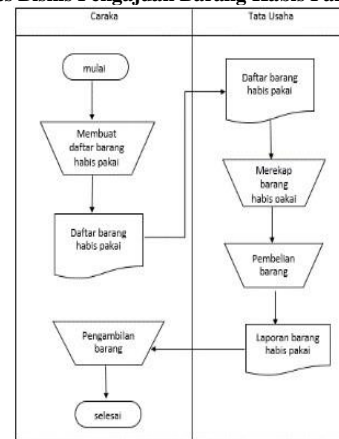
s Bisnis Pengajuan Barang Habis Pa

Caraka

Tata Usaha

mulai

Membuat daftar barang habis pakai

Daftar barang habis pakai

Daftar barang habis pakai

Merekap barang habis oakai

Pembelian barang

Pengambilan barang

Laporan barang habis pakai

selesai